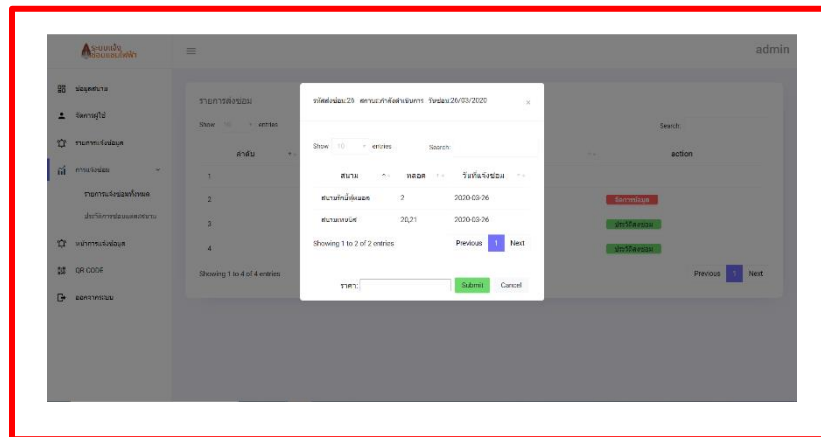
ระบบแจ้งซ่อมหลอดไฟฟ้า

admin

ข้อมูลสนาม
จัดการผู้ใช้
รายการแจ้งซ่อม
การแจ้งซ่อม
รายการแจ้งซ่อมทั้งหมด
ประวัติการซ่อมแต่ละสนาม
หน้าการแจ้งซ่อม
QR CODE
ออกจากระบบ

รายการแจ้งซ่อม

Show 10 entries

Search:

| ลำดับ | | action |
|---|---|---|
| 1 | | |
| 2 | | จัดการข้อมูล |
| 3 | | ประวัติการซ่อม |
| 4 | | ประวัติการซ่อม |

Showing 1 to 4 of 4 entries

Previous 1 Next

รหัสแจ้งซ่อม:25 สถานะ:กำลังดำเนินการ วันซ่อม:26/03/2020

×

Show 10 entries

Search:

| สนาม | หลอด | วันที่แจ้งซ่อม |
|---|---|---|
| สนามกีฬาเทนนิส | 2 | 2020-03-26 |
| สนามเทนนิส | 20,21 | 2020-03-26 |

Showing 1 to 2 of 2 entries

Previous 1 Next

ราคา:

Submit Cancel